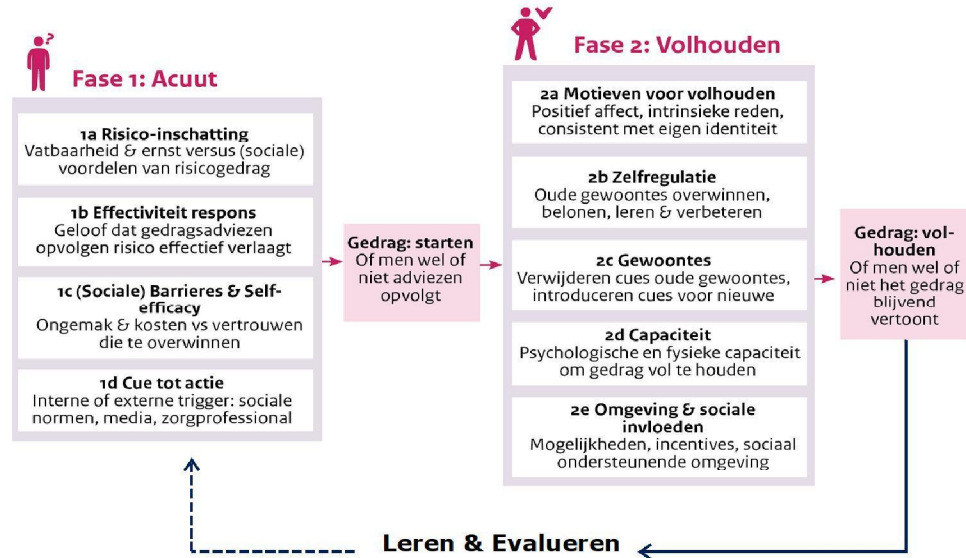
Fase 1: Acuut

1a Risico-inschatting
Vatbaarheid & ernst versus (sociale) voordelen van risicogedrag

1b Effectiviteit respons
Geloof dat gedragsadviezen opvolgen risico effectief verlaagt

1c (Sociale) Barrieres & Self-efficacy
Ongemak & kosten vs vertrouwen die te overwinnen

1d Cue tot actie
Interne of externe trigger: sociale normen, media, zorgprofessional

Gedrag: starten
Of men wel of niet adviezen opvolgt

Fase 2: Volhouden

2a Motieven voor volhouden
Positief affect, intrinsieke reden, consistent met eigen identiteit

2b Zelfregulatie
Oude gewoontes overwinnen, belonen, leren & verbeteren

2c Gewoontes
Verwijderen cues oude gewoontes, introduceren cues voor nieuwe

2d Capaciteit
Psychologische en fysieke capaciteit om gedrag vol te houden

2e Omgeving & sociale invloeden
Mogelijkheden, incentives, sociaal ondersteunende omgeving

Gedrag: volhouden
Of men wel of niet het gedrag blijvend vertoont

Leren & Evalueren